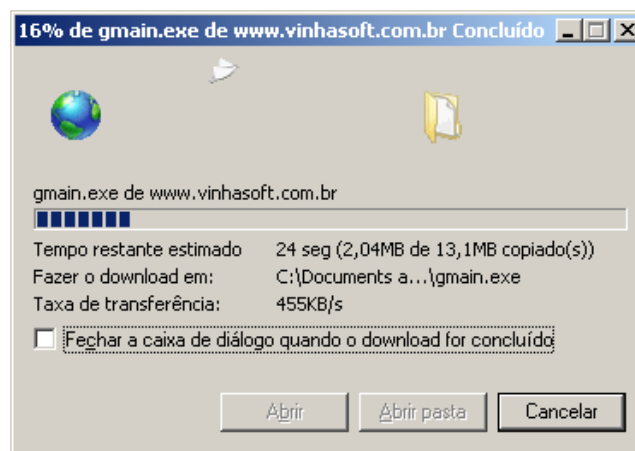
16% de gmain.exe de www.vinhasoft.com.br Concluído

gmain.exe de www.vinhasoft.com.br

Tempo restante estimado 24 seg (2,04MB de 13,1MB copiado(s))
Fazer o download em: C:\Documents a...\gmain.exe
Taxa de transferência: 455KB/s

Fechar a caixa de diálogo quando o download for concluído

Abrir Abrir pasta Cancelar